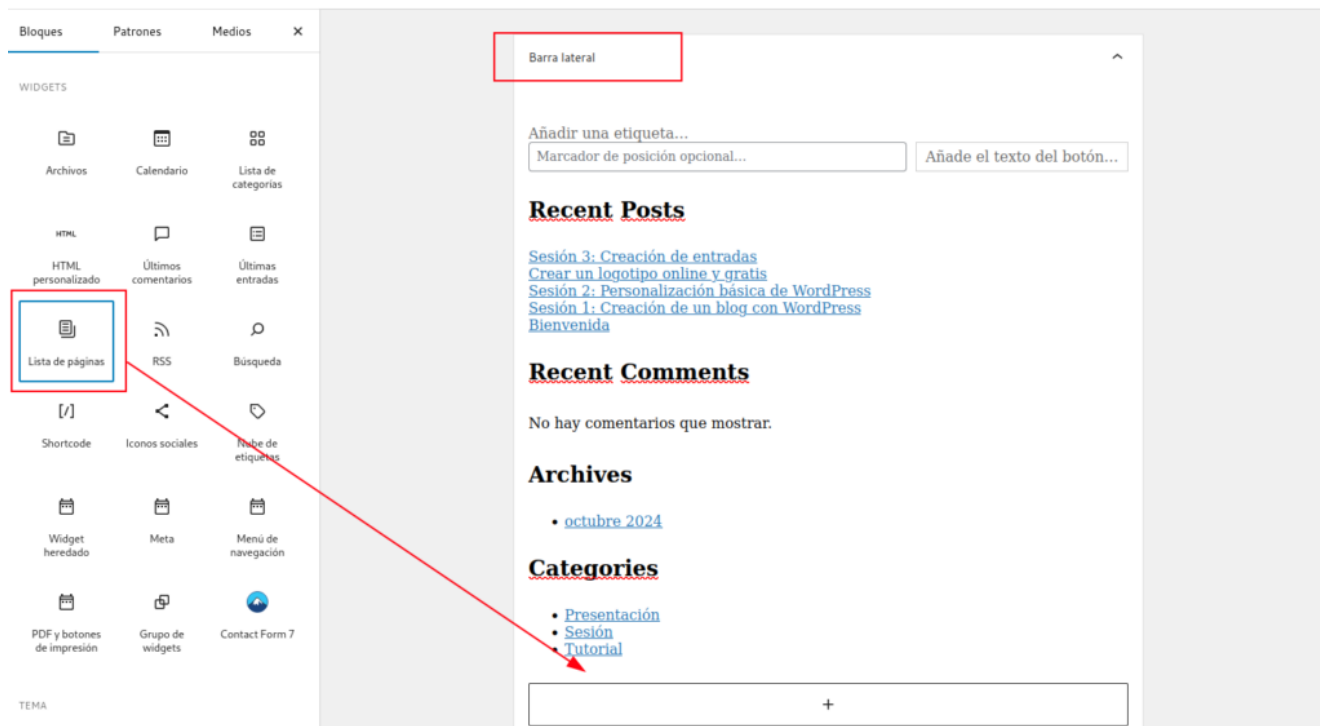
Bloques Patrones Medios ×

WIDGETS

Archivos
Calendario
Lista de categorías

HTML
HTML personalizado
Últimos comentarios
Últimas entradas

Lista de páginas
RSS
Búsqueda

[/]
Shortcode
Iconos sociales
Nube de etiquetas

Widget heredado
Meta
Menú de navegación

PDF y botones de impresión
Grupo de widgets
Contact Form 7

TEMA

Barra lateral

Añadir una etiqueta...
Marcador de posición opcional...
Añade el texto del botón...

Recent Posts

Sesión 3: Creación de entradas
Crear un logotipo online y gratis
Sesión 2: Personalización básica de WordPress
Sesión 1: Creación de un blog con WordPress
Bienvenida

Recent Comments

No hay comentarios que mostrar.

Archives

- octubre 2024

Categories

- Presentación
- Sesión
- Tutorial

+